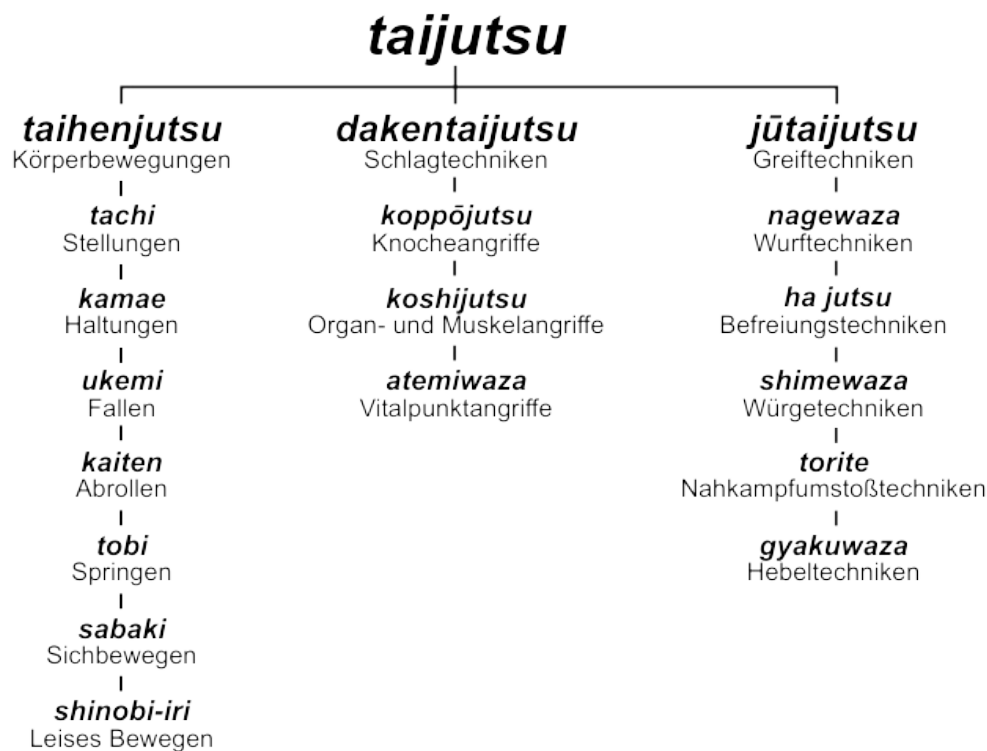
taijutsu

taihenjutsu
Körperbewegungen

tachi
Stellungen

kamae
Haltungen

ukemi
Fallen

kaiten
Abrollen

tobi
Springen

sabaki
Sichbewegen

shinobi-iri
Leises Bewegen

dakentaijutsu
Schlagtechniken

koppōjutsu
Knocheangriffe

koshijutsu
Organ- und Muskelangriffe

atemiwaza
Vitalpunktangriffe

jūtaijutsu
Greiftechniken

nagewaza
Wurftechniken

ha jutsu
Befreiungstechniken

shimewaza
Würgetechniken

torite
Nahkampfumstoßtechniken

gyakuwaza
Hebeltechniken